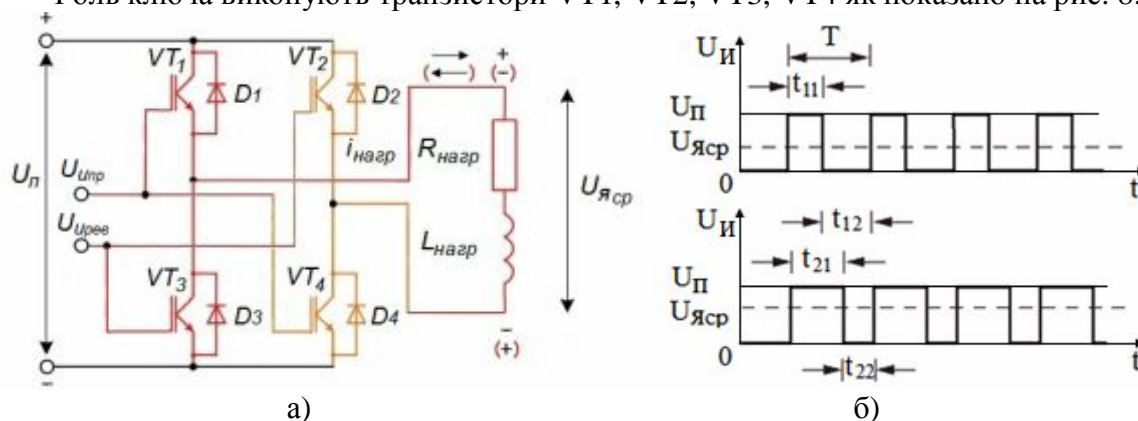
Роль ключа виконують транзистори VT1, VT2, VT3, VT4 як показано на рис. 8.

+
$U_п$
$U_{Uпр}$
$U_{Uрев}$
$VT_1$
$D1$
$VT_2$
$D2$
$VT_3$
$D3$
$VT_4$
$D4$
$i_{нагр}$
$R_{нагр}$
$L_{нагр}$
+
(–)
–
(+)
$U_{Яср}$
а)

$U_И$
T
$t_{11}$
$U_П$
$U_{Яср}$
0
t
$U_И$
$t_{12}$
$t_{21}$
$U_П$
$U_{Яср}$
0
$t_{22}$
t
б)